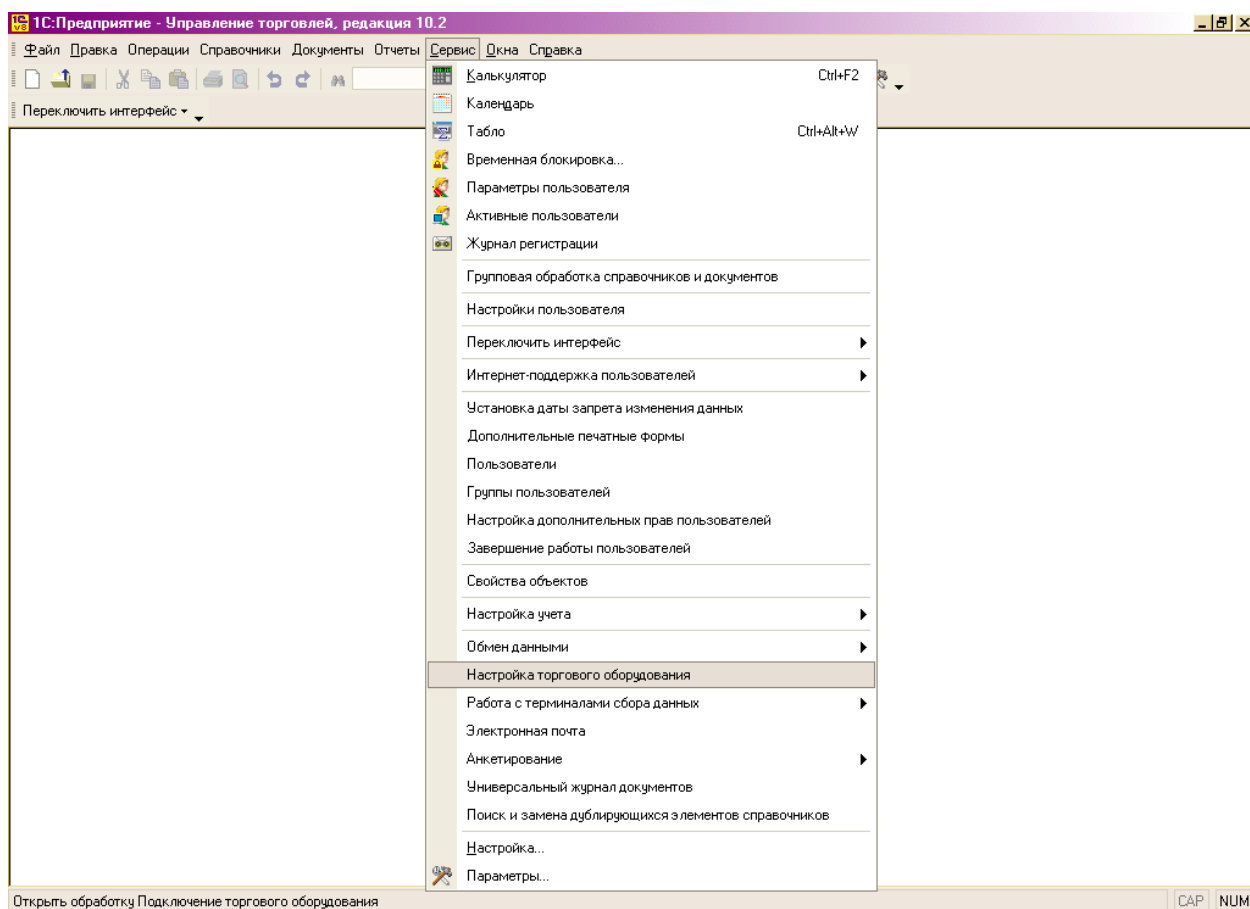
1С:Предприятие - Управление торговлей, редакция 10.2

Файл Правка Операции Справочники Документы Отчеты Сервис Окна Справка

Переключить интерфейс

Калькулятор Ctrl+F2
Календарь
Табло Ctrl+Alt+W
Временная блокировка...
Параметры пользователя
Активные пользователи
Журнал регистрации
Групповая обработка справочников и документов
Настройки пользователя
Переключить интерфейс
Интернет-поддержка пользователей
Установка даты запрета изменения данных
Дополнительные печатные формы
Пользователи
Группы пользователей
Настройка дополнительных прав пользователей
Завершение работы пользователей
Свойства объектов
Настройка учета
Обмен данными
Настройка торгового оборудования
Работа с терминалами сбора данных
Электронная почта
Анкетирование
Универсальный журнал документов
Поиск и замена дублирующихся элементов справочников
Настройка...
Параметры...

Открыть обработку Подключение торгового оборудования

CAP NUM